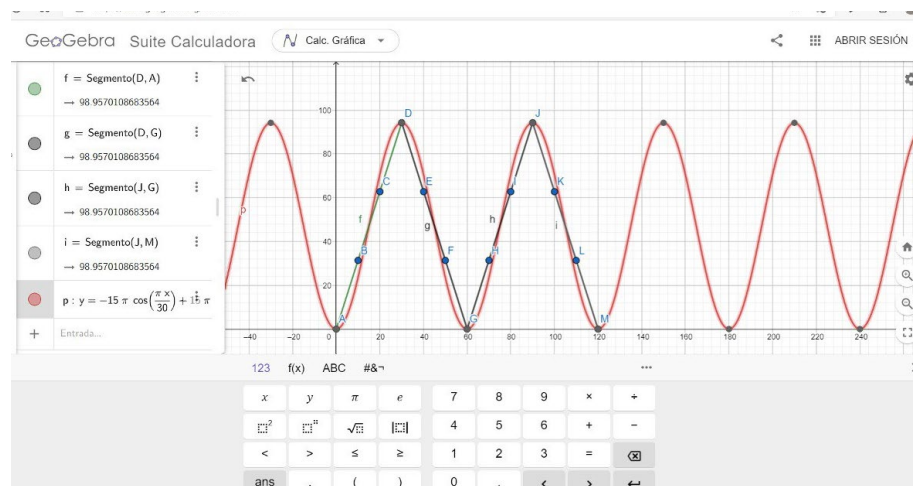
GeoGebra Suite Calculadora Calc. Gráfica ABRIR SESIÓN

f = Segmento(D, A)
→ 98.9570108683564

g = Segmento(D, G)
→ 98.9570108683564

h = Segmento(J, G)
→ 98.9570108683564

i = Segmento(J, M)
→ 98.9570108683564

p : $y = -15\pi \cos\left(\frac{\pi x}{30}\right) + 15\pi$

Entrada...

100
80
60
40
20
-40 -20 0 20 40 60 80 100 120 140 160 180 200 220 240

A B C D E F G H I J K L M
f g h i p

123 f(x) ABC #&¬

$x$ $y$ $\pi$ $e$ 7 8 9 × ÷
$\square^2$ $\square^{\blacksquare}$ $\sqrt{\square}$ $|\square|$ 4 5 6 + −
< > ≤ ≥ 1 2 3 =
ans , ( ) 0 .